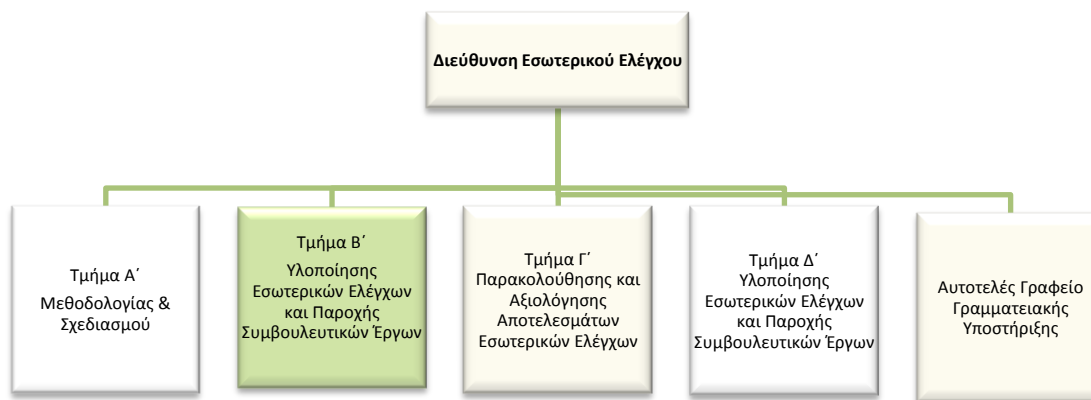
Διεύθυνση Εσωτερικού Ελέγχου

Τμήμα Α΄
Μεθοδολογίας & Σχεδιασμού

Τμήμα Β΄
Υλοποίησης Εσωτερικών Ελέγχων και Παροχής Συμβουλευτικών Έργων

Τμήμα Γ΄
Παρακολούθησης και Αξιολόγησης Αποτελεσμάτων Εσωτερικών Ελέγχων

Τμήμα Δ΄
Υλοποίησης Εσωτερικών Ελέγχων και Παροχής Συμβουλευτικών Έργων

Αυτοτελές Γραφείο Γραμματειακής Υποστήριξης